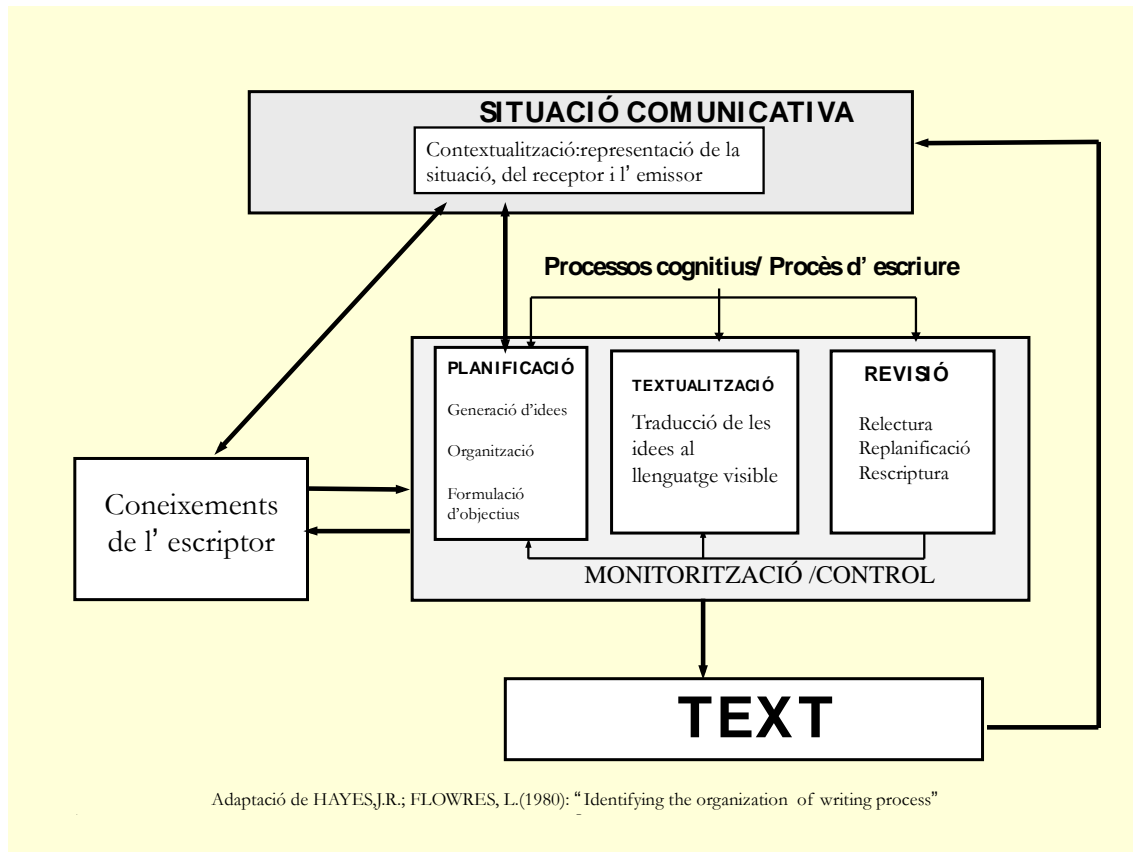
SITUACIÓ COMUNICATIVA

Contextualització:representació de la situació, del receptor i l' emissor

Processos cognitius/ Procès d' escriure

PLANIFICACIÓ

Generació d'idees

Organització

Formulació d'objectius

TEXTUALITZACIÓ

Traducció de les idees al llenguatge visible

REVISIÓ

Relectura
Replanificació
Rescriptura

MONITORITZACIÓ /CONTROL

Coneixements de l' escriptor

TEXT

Adaptació de HAYES,J.R.; FLOWRES, L.(1980): "Identifying the organization of writing process"